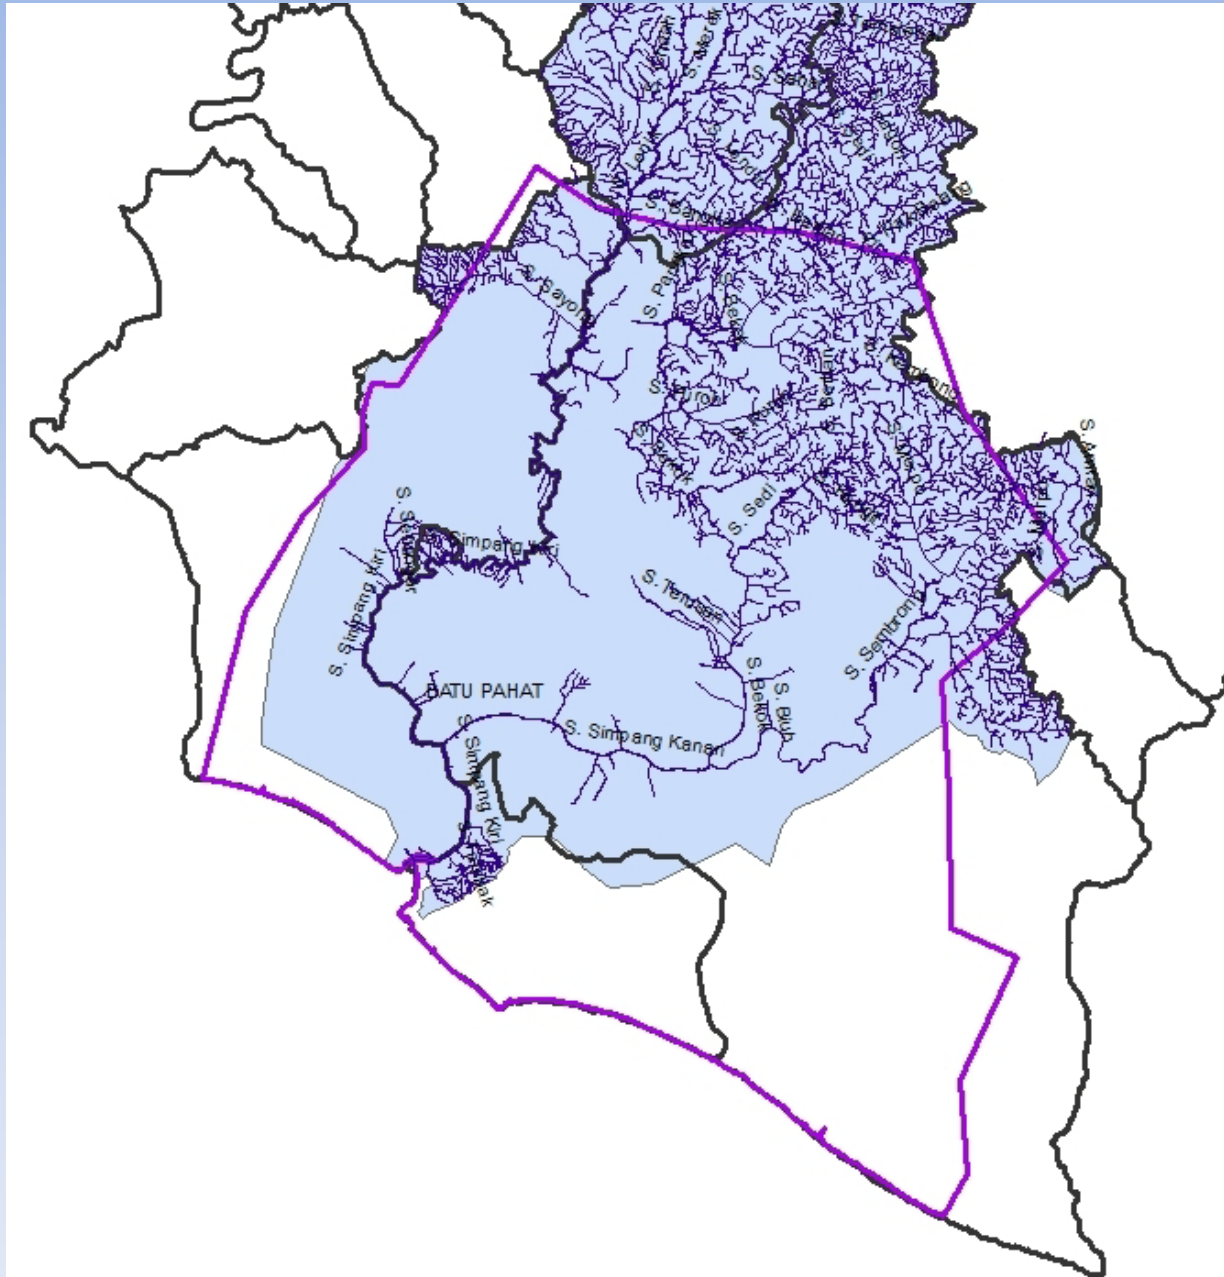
S. Bayan
S. Pahat
S. Turop
S. Sedi
S. Tenusan
S. Simpang Kiri
S. Simpang Kiri
BATU PAHAT
S. Simpang Kiri
S. Simpang Kanan
S. Bekok
S. Bluh
S. Sembrong
S. Rengit
S. Bantal
S. Lenik
S. Merlimau
S. Senggarang
S. Semberong
S. Bekok
S. Pahat
S. Bantal
S. Sayong
S. Merlimau
S. Sepang
S. Bantal
S. Merlimau
S. Bantal
S. Sayong
S. Sayong
S. Senggarang
S. Sayong
S. Bantal
S. Bantal
S. Sayong
S. Bantal
S. Bantal
S. Sayong
S. Sayong
S. Sayong
S. Bantal
S. Bantal
S. Sayong
S. Sayong
S. Bantal
S. Bantal
S. Sayong
S. Sayong
S. Bantal
S. Bantal
S. Sayong
S. Sayong
S. Bantal
S. Bantal
S. Sayong